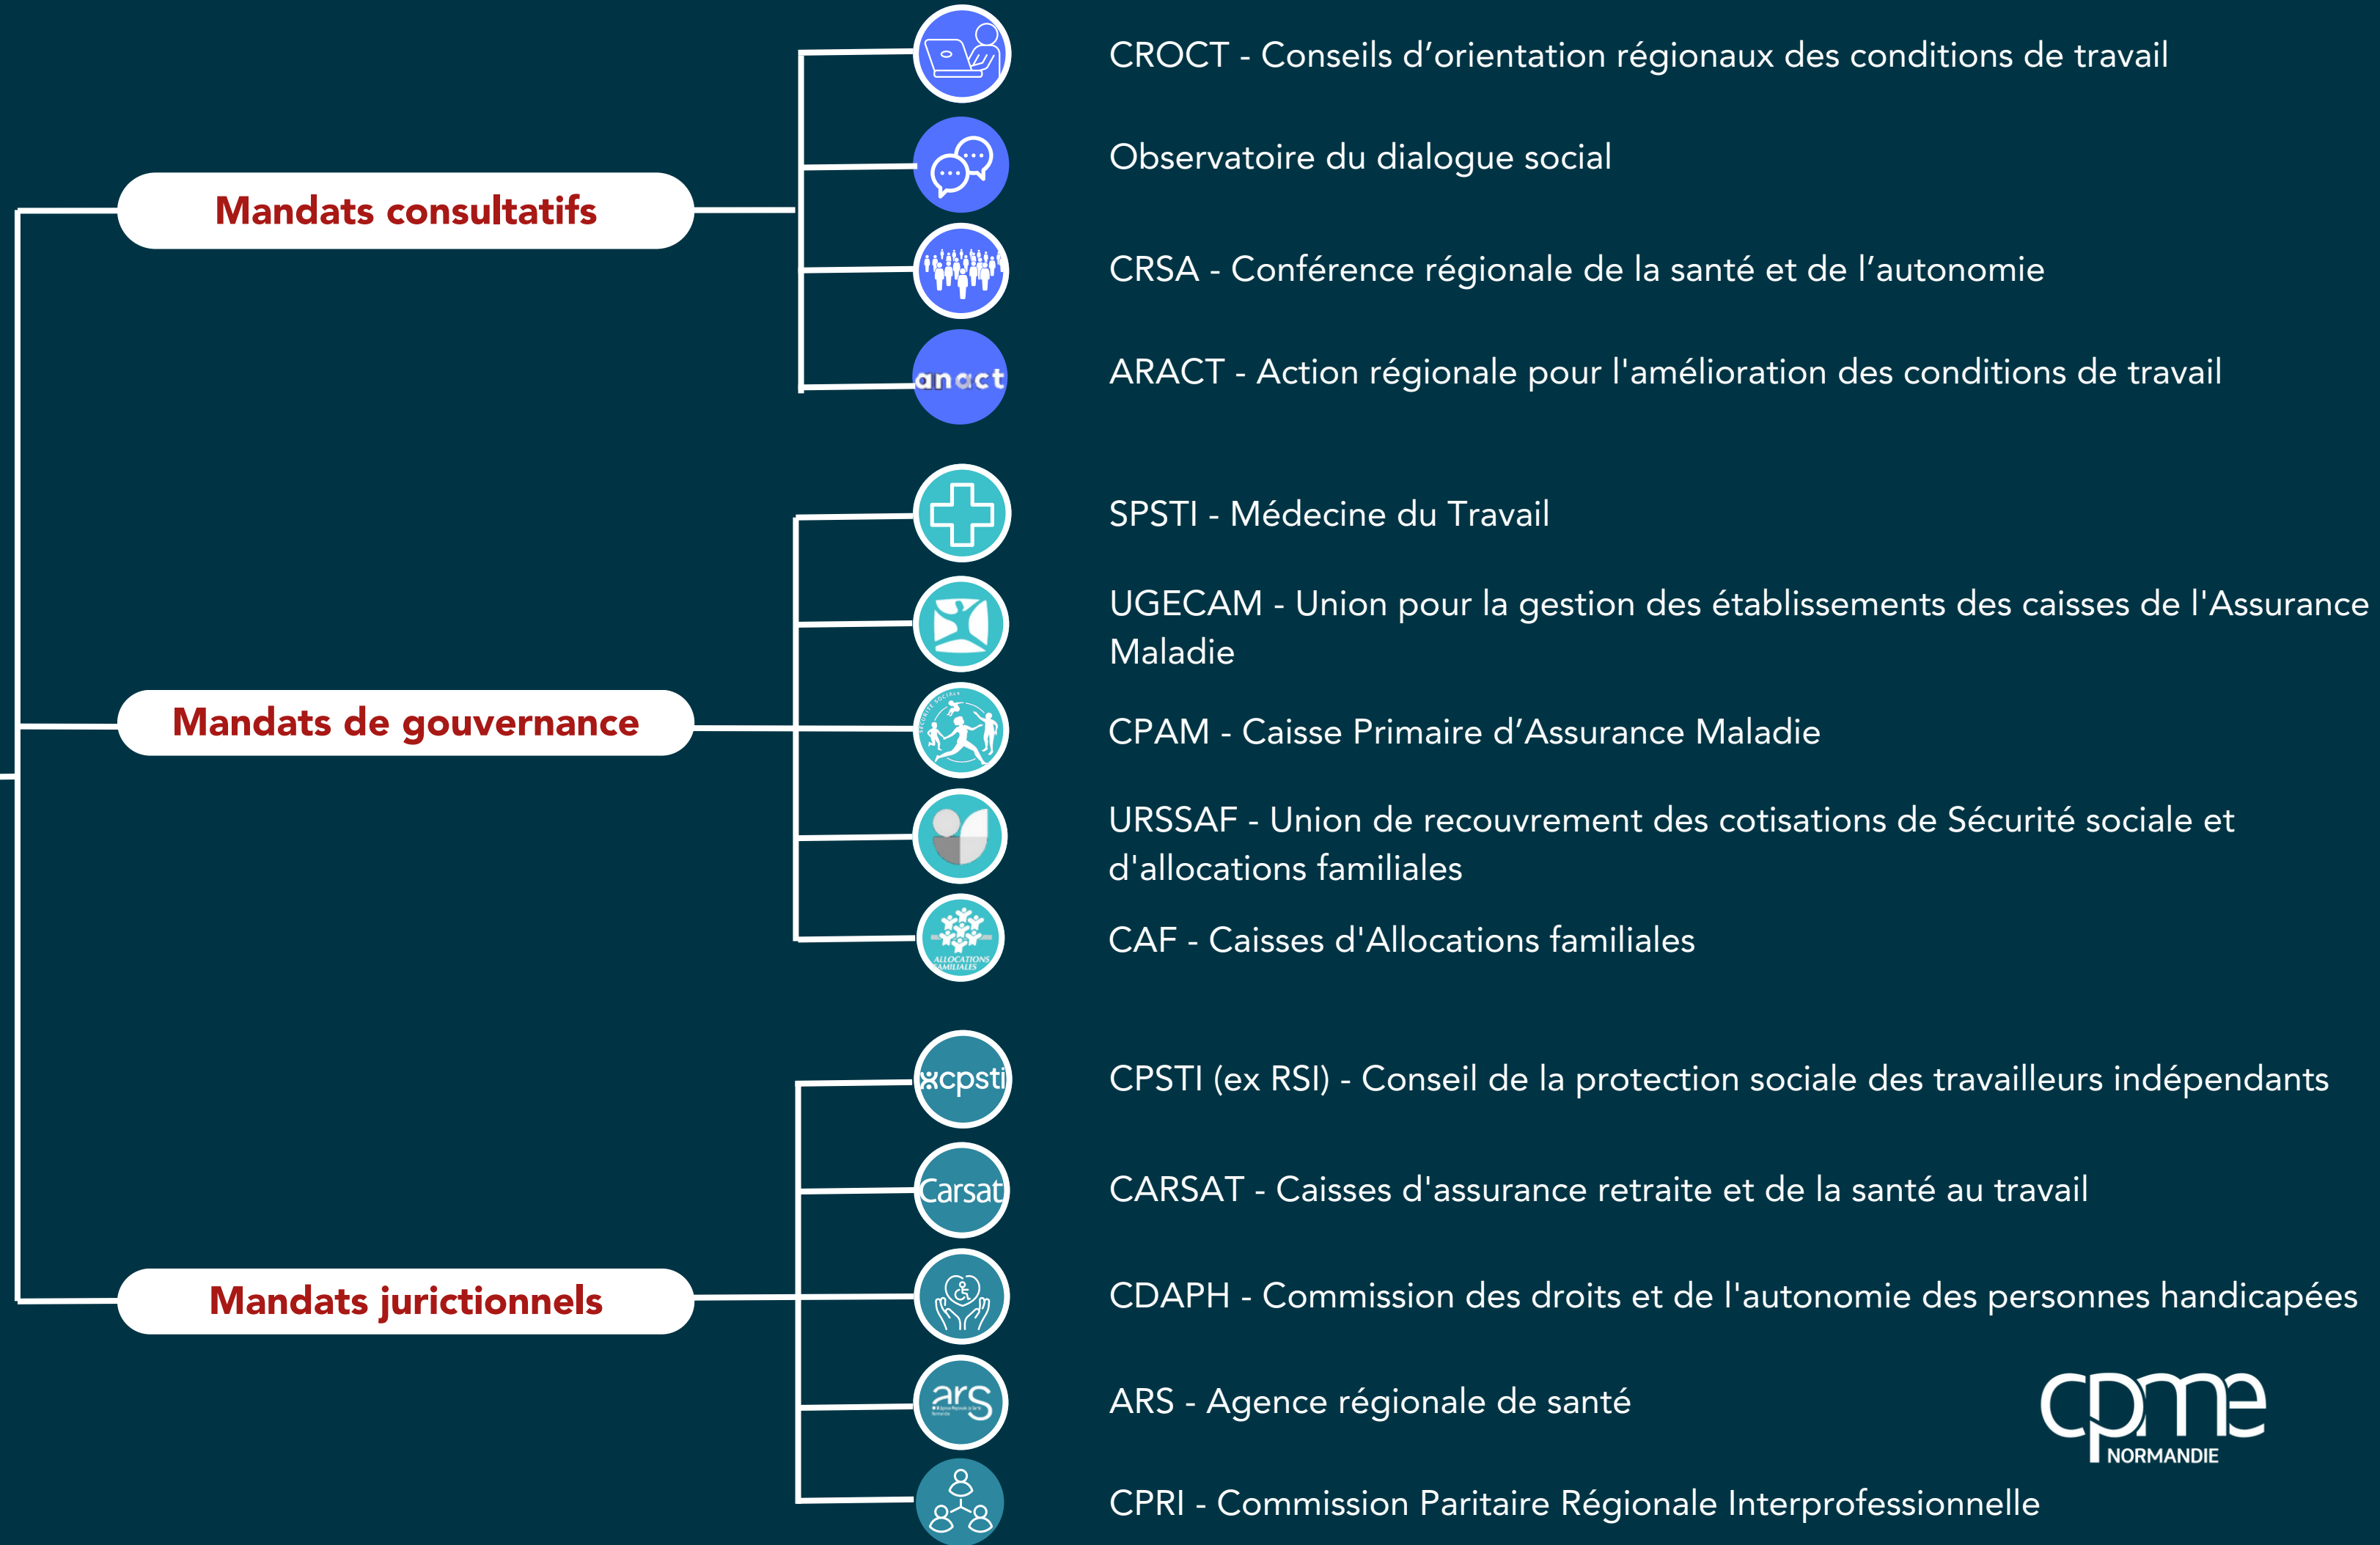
Mandats consultatifs

CROCT - Conseils d’orientation régionaux des conditions de travail

Observatoire du dialogue social

CRSA - Conférence régionale de la santé et de l’autonomie

anact

ARACT - Action régionale pour l'amélioration des conditions de travail

Mandats de gouvernance

SPSTI - Médecine du Travail

UGECAM - Union pour la gestion des établissements des caisses de l'Assurance Maladie

CPAM - Caisse Primaire d’Assurance Maladie

URSSAF - Union de recouvrement des cotisations de Sécurité sociale et d'allocations familiales

ALLOCATIONS FAMILIALES

CAF - Caisses d'Allocations familiales

Mandats juridictionnels

cpsti

CPSTI (ex RSI) - Conseil de la protection sociale des travailleurs indépendants

Carsat

CARSAT - Caisses d'assurance retraite et de la santé au travail

CDAPH - Commission des droits et de l'autonomie des personnes handicapées

ars

ARS - Agence régionale de santé

CPRI - Commission Paritaire Régionale Interprofessionnelle

cpme NORMANDIE